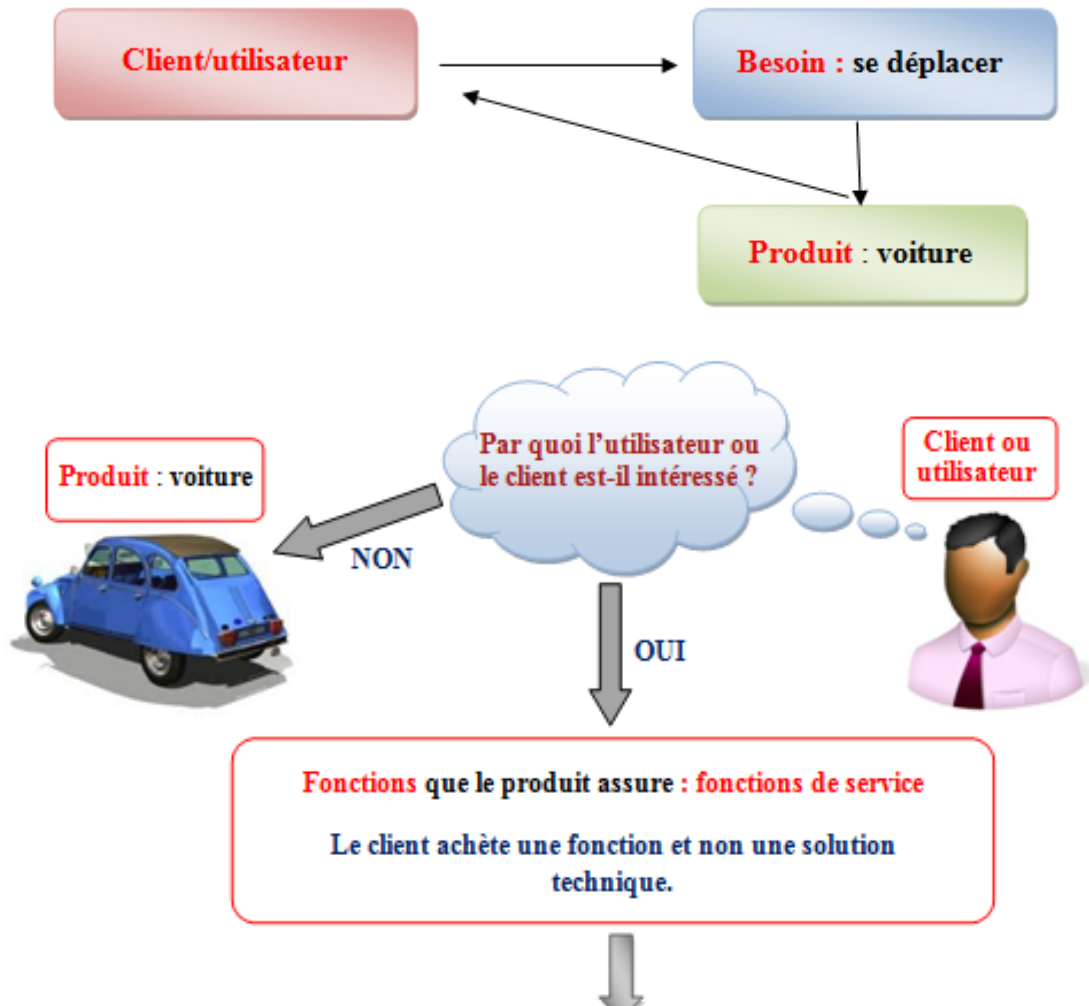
Client/utilisateur

Besoin : se déplacer

Produit : voiture

Par quoi l'utilisateur ou le client est-il intéressé ?

Produit : voiture

Client ou utilisateur

NON

OUI

Fonctions que le produit assure : fonctions de service

Le client achète une fonction et non une solution technique.